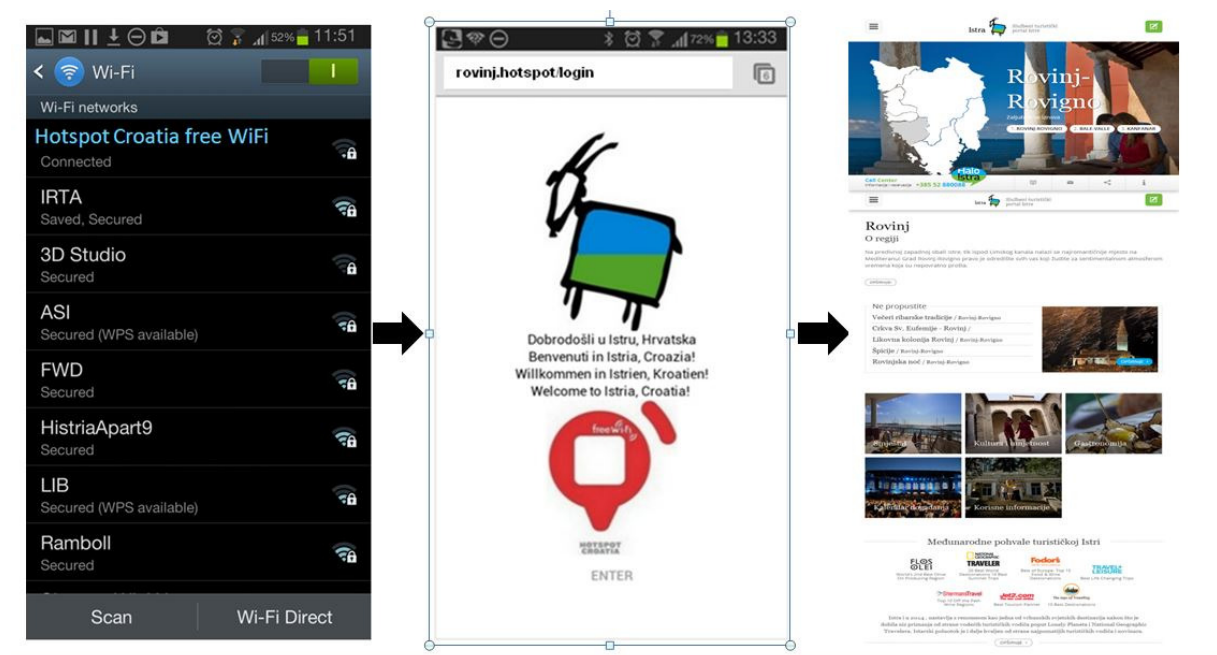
52% 11:51

Wi-Fi

Wi-Fi networks

Hotspot Croatia free WiFi
Connected

IRTA
Saved, Secured

3D Studio
Secured

ASI
Secured (WPS available)

FWD
Secured

HistriaApart9
Secured

LIB
Secured (WPS available)

Ramboll
Secured

Scan

Wi-Fi Direct

72% 13:33

rovinj.hotspot/login

6

Dobrodošli u Istru, Hrvatska
Benvenuti in Istria, Croazia!
Willkommen in Istrien, Kroatien!
Welcome to Istria, Croatia!

free wifi

HOTSPOT CROATIA

ENTER

Istra

Rovinj-Rovigno

Istra

Rovinj
O regiji

Ne propustite
Večeri ribarske tradicije / Rovinj-Rovigno
Crkva Sv. Eufemije - Rovinj /
Likovna kolonija Rovinj / Rovinj-Rovigno
Špicije / Rovinj-Rovigno
Rovinjska noć / Rovinj-Rovigno

Smještaj
Kultura i umjetnost
Gastronomija
Kalendar događanja
Korisne informacije

Međunarodne pohvale turističkoj Istri

FLOS OLEI
TRAVELER
Fodor's
TRAVEL LEISURE
Jet2.com
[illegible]